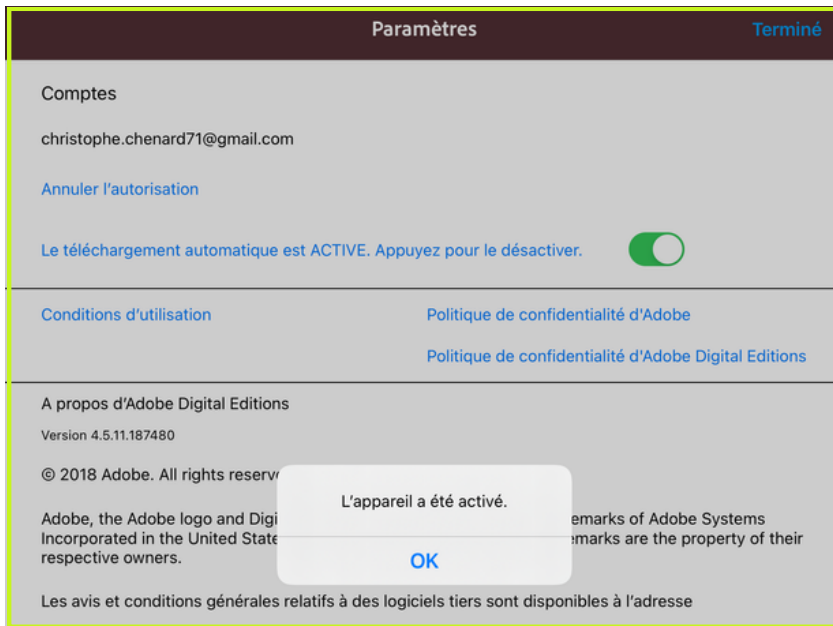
Paramètres

Terminé

Comptes

christophe.chenard71@gmail.com

Annuler l'autorisation

Le téléchargement automatique est ACTIVE. Appuyez pour le désactiver.

Conditions d'utilisation

Politique de confidentialité d'Adobe

Politique de confidentialité d'Adobe Digital Editions

A propos d'Adobe Digital Editions

Version 4.5.11.187480

© 2018 Adobe. All rights reserv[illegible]

Adobe, the Adobe logo and Digi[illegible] emarks of Adobe Systems Incorporated in the United State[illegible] emarks are the property of their respective owners.

L'appareil a été activé.

OK

Les avis et conditions générales relatifs à des logiciels tiers sont disponibles à l'adresse